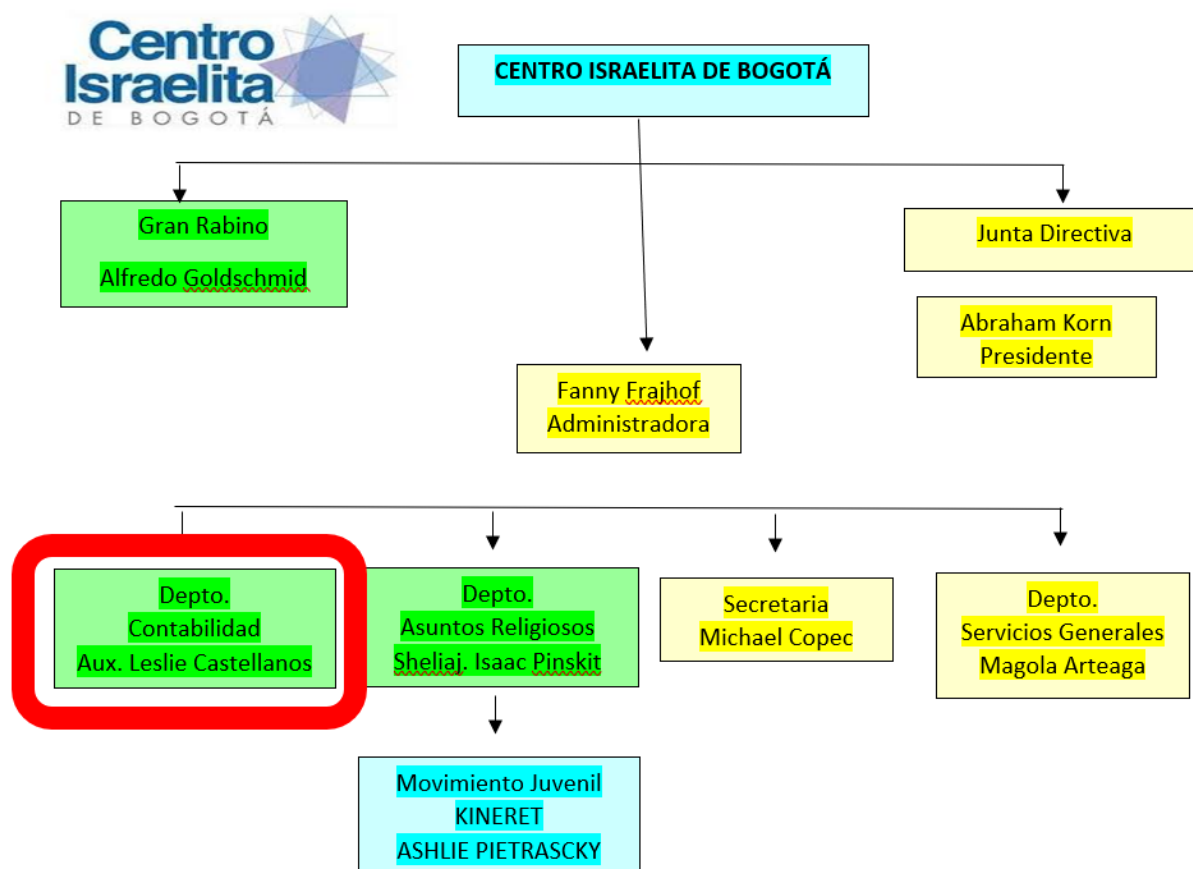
Centro Israelita
DE BOGOTÁ

CENTRO ISRAELITA DE BOGOTÁ

Gran Rabino
Alfredo Goldschmid

Junta Directiva

Abraham Korn
Presidente

Fanny Frajhof
Administradora

Depto.
Contabilidad
Aux. Leslie Castellanos

Depto.
Asuntos Religiosos
Sheliaj. Isaac Pinskit

Secretaria
Michael Copec

Depto.
Servicios Generales
Magola Arteaga

Movimiento Juvenil
KINERET
ASHLIE PIETRASCKY